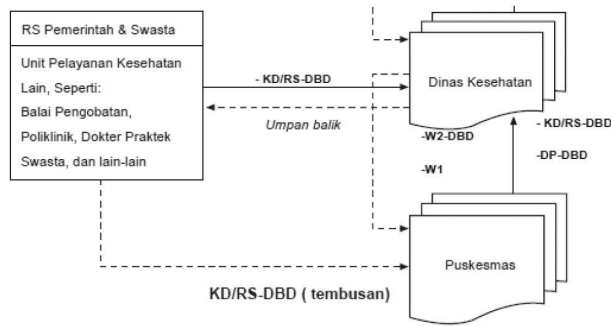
RS Pemerintah & Swasta

Unit Pelayanan Kesehatan Lain, Seperti: Balai Pengobatan, Poliklinik, Dokter Praktek Swasta, dan lain-lain

- KD/RS-DBD

Dinas Kesehatan

Umpan balik

-W2-DBD

-W1

- KD/RS-DBD

-DP-DBD

Puskesmas

KD/RS-DBD ( tembusan)